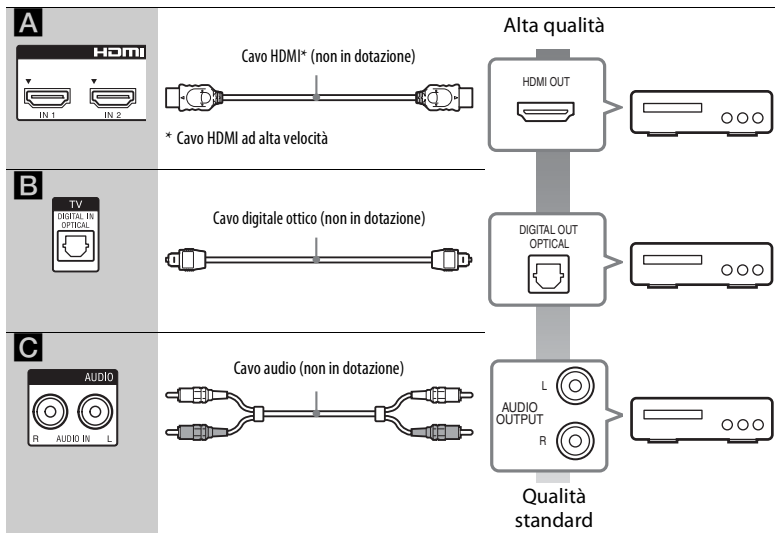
A

HDMI

IN 1 IN 2

Cavo HDMI* (non in dotazione)

* Cavo HDMI ad alta velocità

Alta qualità

HDMI OUT

B

TV
DIGITAL IN
OPTICAL

Cavo digitale ottico (non in dotazione)

DIGITAL OUT
OPTICAL

C

AUDIO

R AUDIO IN L

Cavo audio (non in dotazione)

L

AUDIO
OUTPUT

R

Qualità standard